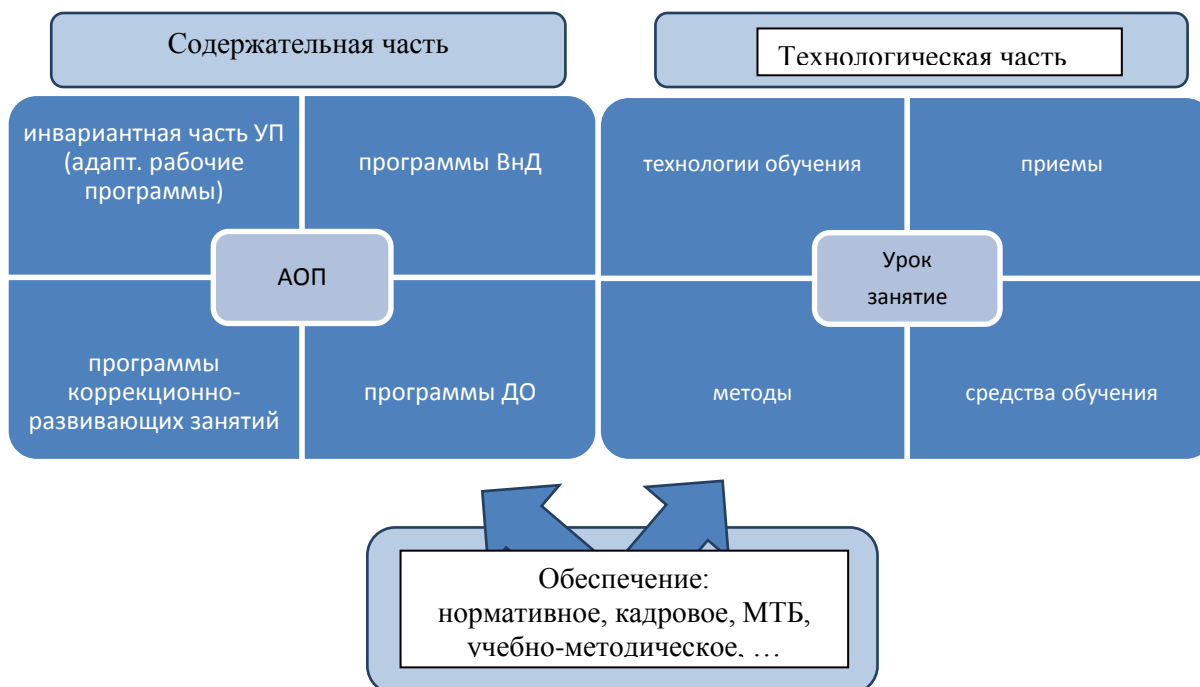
Содержательная часть

Технологическая часть

инвариантная часть УП (адапт. рабочие программы)

программы ВнД

АОП

программы коррекционно-развивающих занятий

программы ДО

технологии обучения

приемы

Урок занятие

методы

средства обучения

Обеспечение:
нормативное, кадровое, МТБ,
учебно-методическое, …